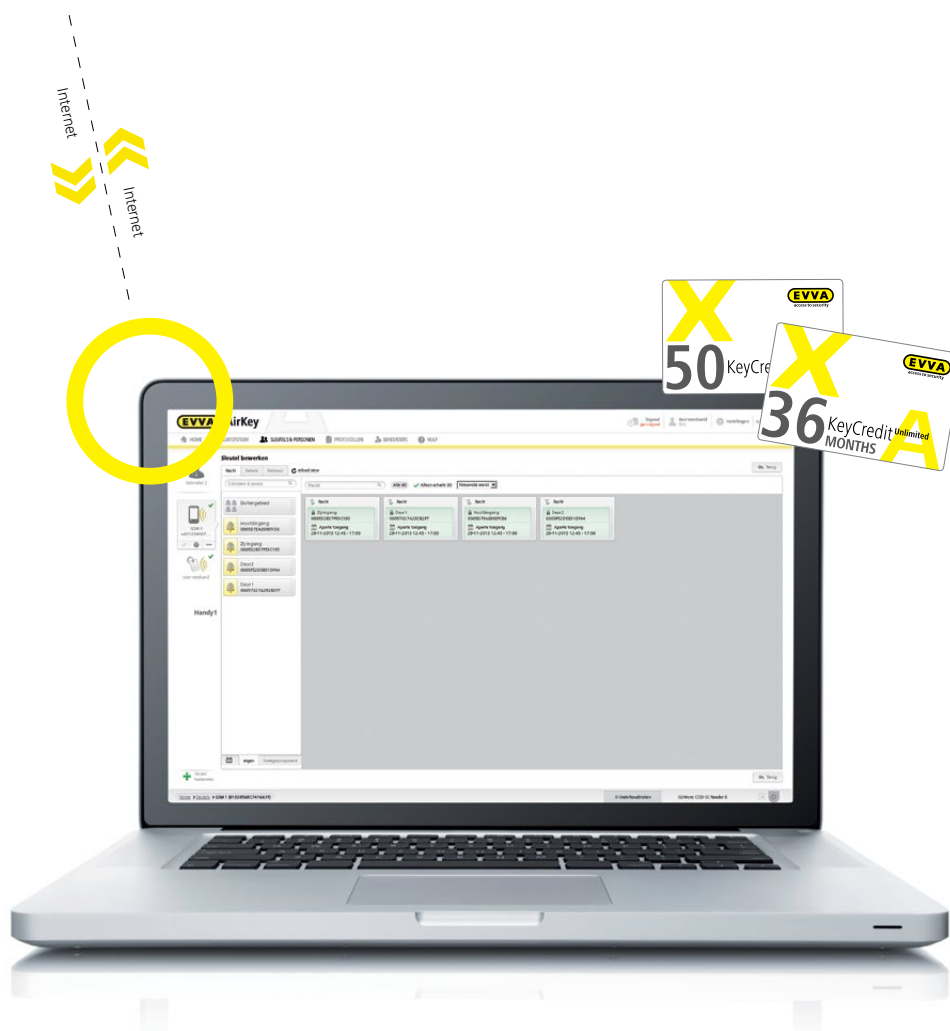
Internet

Internet

EVVA
access to security
50 KeyCred

EVVA
access to security
36 KeyCredit Unlimited MONTHS

EVVA AirKey

HOME SLUITSYSTEEM SLEUTELS & PERSONEN PROTOCOLLEN BEHEERDERS HULP

Sleutel bewerken

Recht Details Historie

Terug

Cilinders & zones

Buitengebied

Hoofdingang

Zijingang

Deur2

Deur1

Recht

Zijingang

Aparte toegang
28-11-2013 12:45 - 17:00

Recht

Deur1

Aparte toegang
28-11-2013 12:45 - 17:00

Recht

Hoofdingang

Aparte toegang
28-11-2013 12:45 - 17:00

Recht

Deur2

Aparte toegang
28-11-2013 12:45 - 17:00

Handy1

Algm

Terug

Home